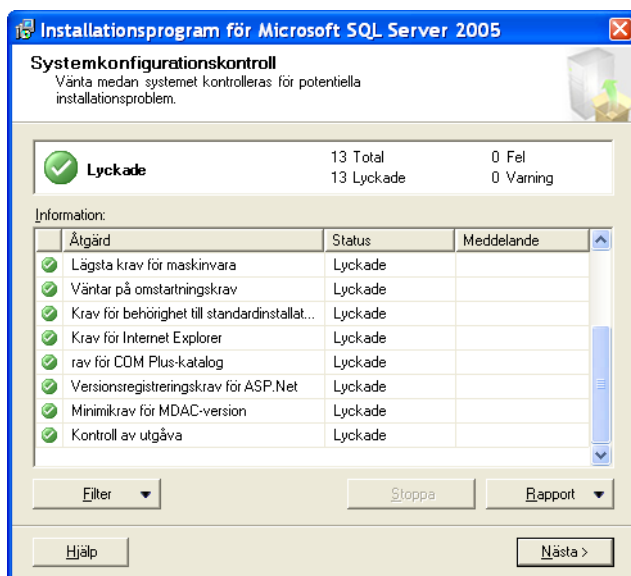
Installationsprogram för Microsoft SQL Server 2005

Systemkonfigurationskontroll
Vänta medan systemet kontrolleras för potentiella installationsproblem.

Lyckade

13 Total
13 Lyckade

0 Fel
0 Varning

Information:

| | Åtgärd | Status | Meddelande |
|---|---|---|---|
| | Lägsta krav för maskinvara | Lyckade | |
| | Väntar på omstartningskrav | Lyckade | |
| | Krav för behörighet till standardinstallat... | Lyckade | |
| | Krav för Internet Explorer | Lyckade | |
| | rav för COM Plus-katalog | Lyckade | |
| | Versionsregistreringskrav för ASP.Net | Lyckade | |
| | Minimikrav för MDAC-version | Lyckade | |
| | Kontroll av utgåva | Lyckade | |

Filter

Stoppa

Rapport

Hjälp

Nästa >